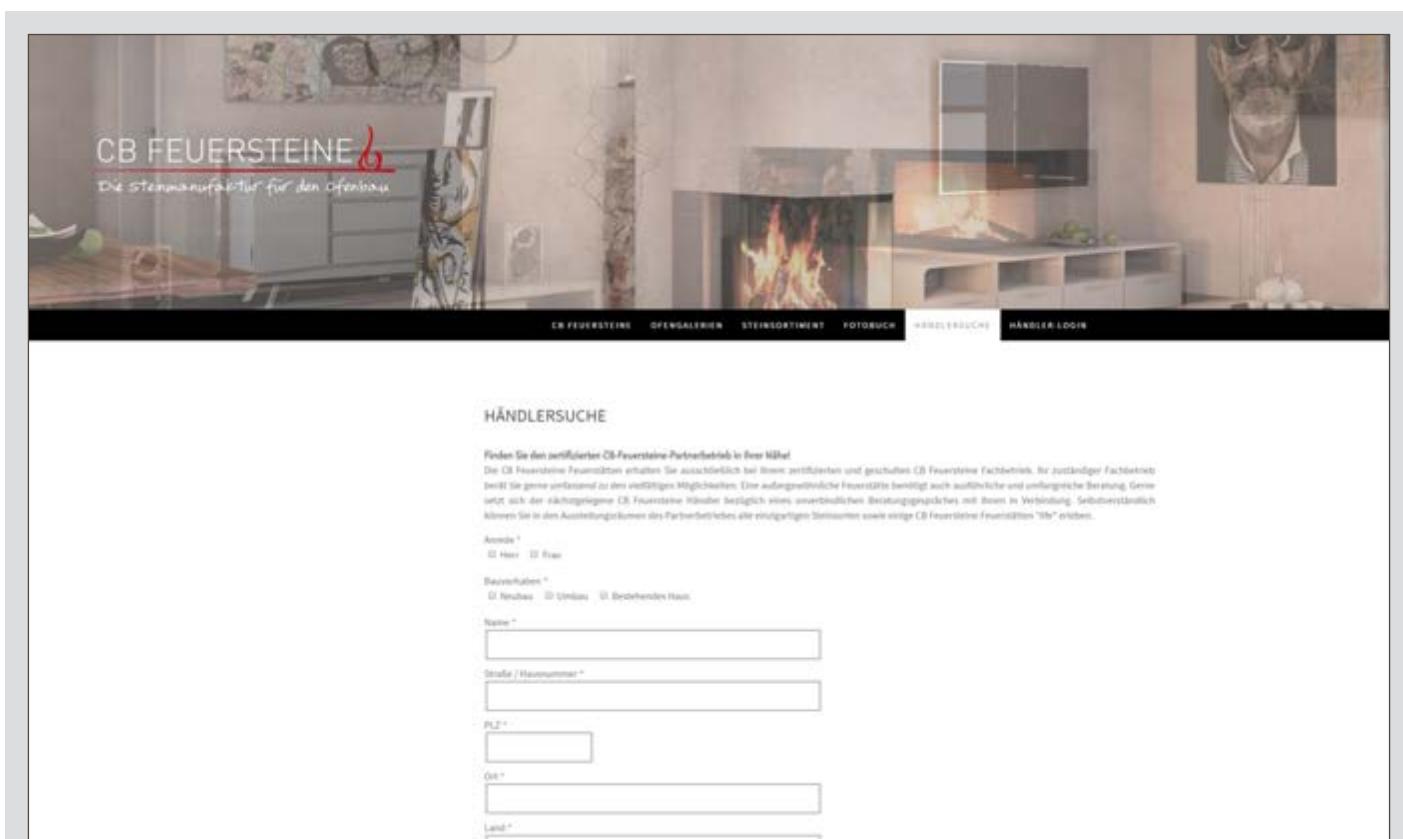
CB FEUERSTEINE

Die Steinmanufaktur für den Ofenbau

CB FEUERSTEINE OFENGALERIEN STEINSORTIMENT FOTOBUCH HÄNDLERSUCHE HÄNDLER-LOGIN

HÄNDLERSUCHE

Finden Sie den zertifizierten CB-Feuersteine-Partnerbetrieb in Ihrer Nähe!

Die CB Feuersteine Feuerstätten erhalten Sie ausschließlich bei Ihrem zertifizierten und geschulten CB Feuersteine Fachbetrieb. Ihr zuständiger Fachbetrieb berät Sie gerne umfassend zu den vielfältigen Möglichkeiten. Eine außergewöhnliche Feuerstätte benötigt auch ausführliche und umfangreiche Beratung. Gerne setzt sich der nächstgelegene CB Feuersteine Händler bezüglich eines unverbindlichen Beratungsgespräches mit Ihnen in Verbindung. Selbstverständlich können Sie in den Ausstellungsräumen des Partnerbetriebes alle einzigartigen Steinsorten sowie einige CB Feuersteine Feuerstätten "life" erleben.

Anrede *
Herr Frau

Bauvorhaben *
Neubau Umbau Bestehendes Haus

Name *

Straße / Hausnummer *

PLZ *

Ort *

Land *